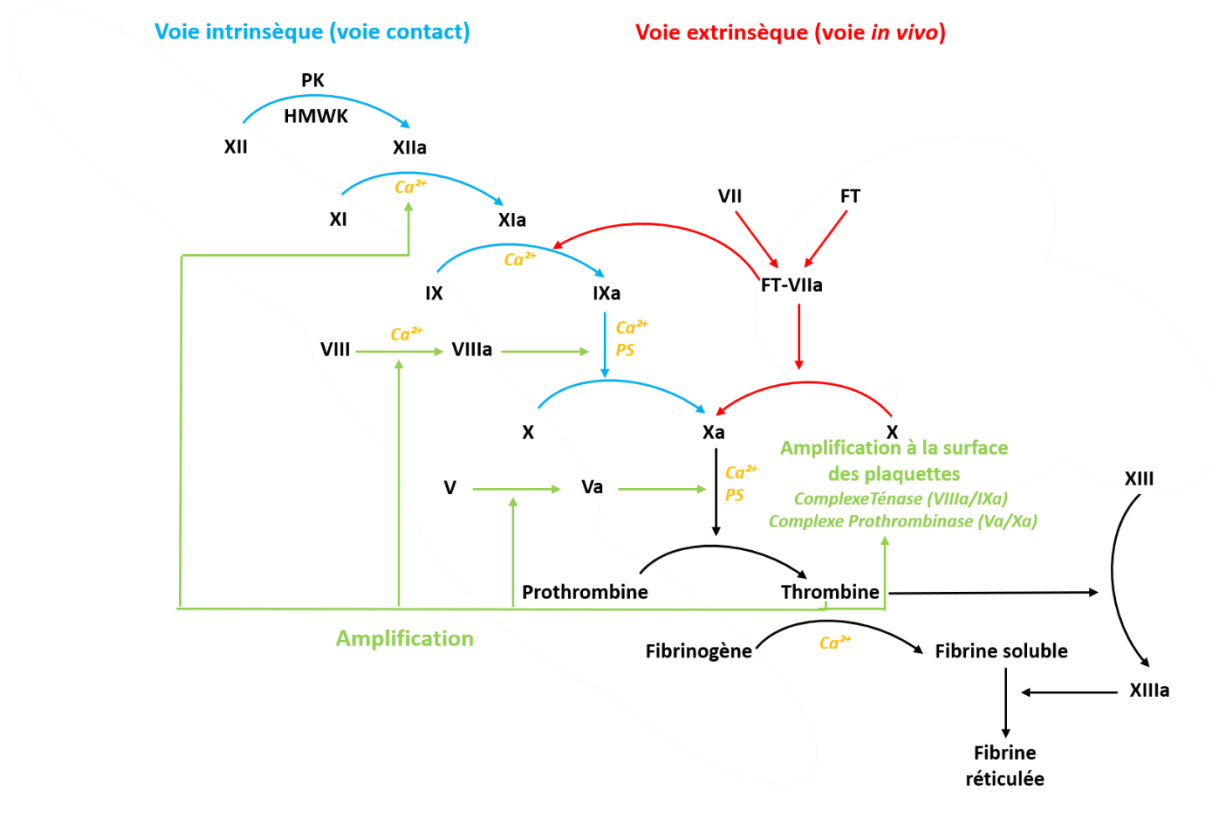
Voie intrinsèque (voie contact)

Voie extrinsèque (voie *in vivo*)

PK
HMWK
XII
XIIa

$Ca^{2+}$
XI
XIa

VII
FT

$Ca^{2+}$
IX
IXa

FT-VIIa

$Ca^{2+}$
PS

$Ca^{2+}$
VIII
VIIIa

X
Xa
X

Amplification à la surface des plaquettes
ComplexeTénase (VIIIa/IXa)
Complexe Prothrombinase (Va/Xa)

V
Va
$Ca^{2+}$
PS

XIII

Prothrombine
Thrombine

Amplification

Fibrinogène
$Ca^{2+}$
Fibrine soluble

XIIIa

Fibrine réticulée